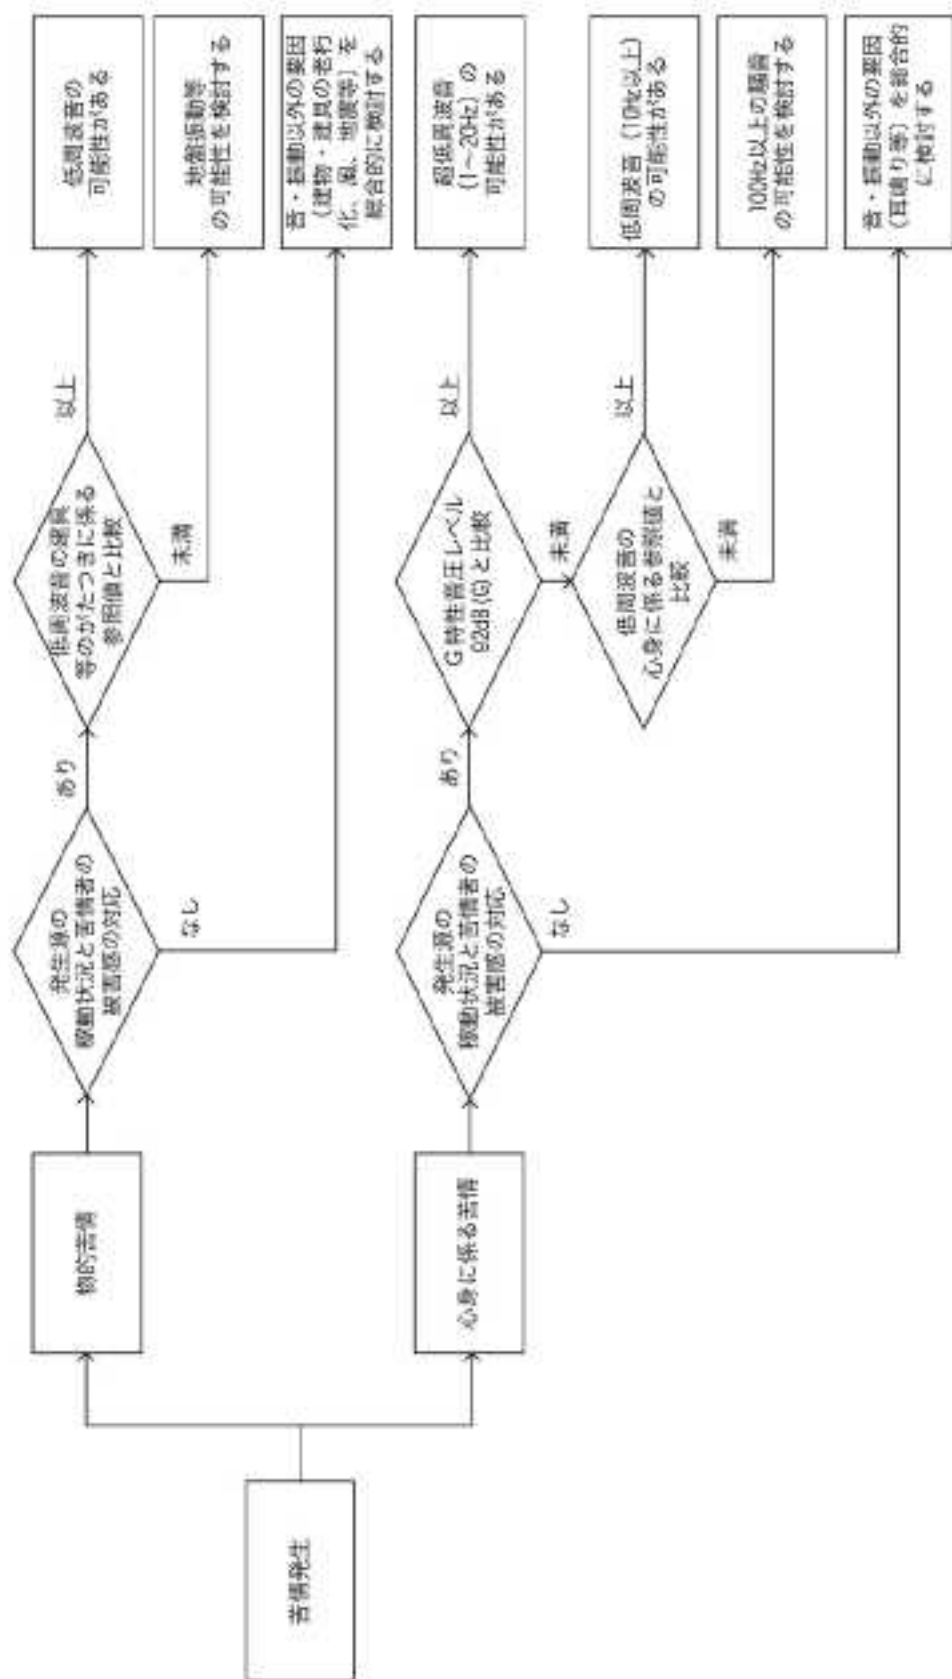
苦情発生

物的苦情

発生源の
稼動状況と苦情者の
被害感の対応

あり

なし

低周波音の建具
等のがたつきに係る
参照値と比較

以上

未満

低周波音の
可能性がある

地盤振動等
の可能性を検討する

音・振動以外の要因
（建物・建具の老朽化、風、地震等）を総合的に検討する

心身に係る苦情

発生源の
稼動状況と苦情者の
被害感の対応

あり

なし

G特性音圧レベル
92dB(G) と比較

以上

未満

超低周波音
（1～20Hz）の
可能性がある

低周波音の
心身に係る参照値と
比較

以上

未満

低周波音（10Hz以上）
の可能性がある

100Hz以上の騒音
の可能性を検討する

音・振動以外の要因
（耳鳴り等）を総合的
に検討する